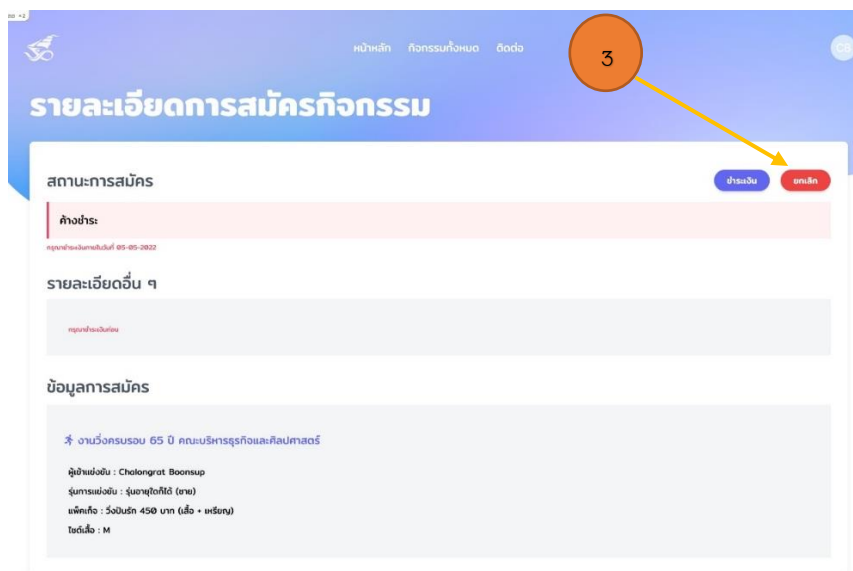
หน้าหลัก กิจกรรมทั้งหมด ติดต่อ

CA

3

รายละเอียดการสมัครกิจกรรม

สถานะการสมัคร

ชำระเงิน

ยกเลิก

ค้างชำระ

กรุณาชำระเงินภายในวันที่ 05-05-2022

รายละเอียดอื่น ๆ

กรุณาชำระเงินก่อน

ข้อมูลการสมัคร

งานวิ่งครบรอบ 65 ปี คณะบริหารธุรกิจและศิลปศาสตร์

ผู้เข้าแข่งขัน : Chalongrat Boonsup

รุ่นการแข่งขัน : รุ่นอายุใดก็ได้ (ชาย)

แพ็คเก็จ : วิ่งปันรัก 450 บาท (เสื้อ + เหรียญ)

ไซต์เสื้อ : M